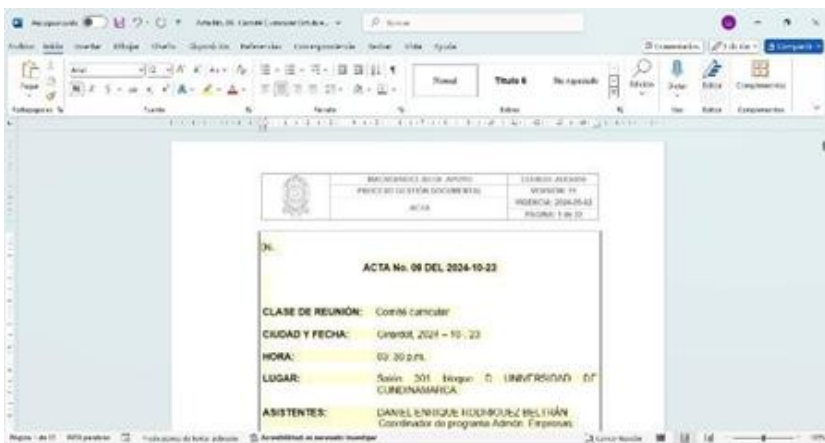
Autoguardado Archivo Inicio Insertar Dibujar Diseño Disposición Referencias Correspondencia Revisar Vista Ayuda

Comentarios Editar Compartir

Pegar Portapapeles Fuente Párrafo Normal Título 6 Sin espaciado Estilos Buscar Dictar Editor Complementos

MACROPROCESO DE APOYO
PROCESO GESTIÓN DOCUMENTAL
ACTA

CÓDIGO: AGDr006
VERSIÓN: 11
VIGENCIA: 2024-05-02
PÁGINA: 1 de 33

26.

ACTA No. 09 DEL 2024-10-23

| | |
|---|---|
| CLASE DE REUNIÓN: | Comité curricular |
| CIUDAD Y FECHA: | Girardot, 2024 – 10 - 23 |
| HORA: | 03: 30 p.m. |
| LUGAR: | Salón 201 bloque D UNIVERSIDAD DE CUNDINAMARCA |
| ASISTENTES: | DANIEL ENRIQUE RODRÍGUEZ BELTRÁN Coordinador de programa Admon. Empresas |

Página 1 de 33 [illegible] palabras Accesibilidad: es necesario investigar Concentración